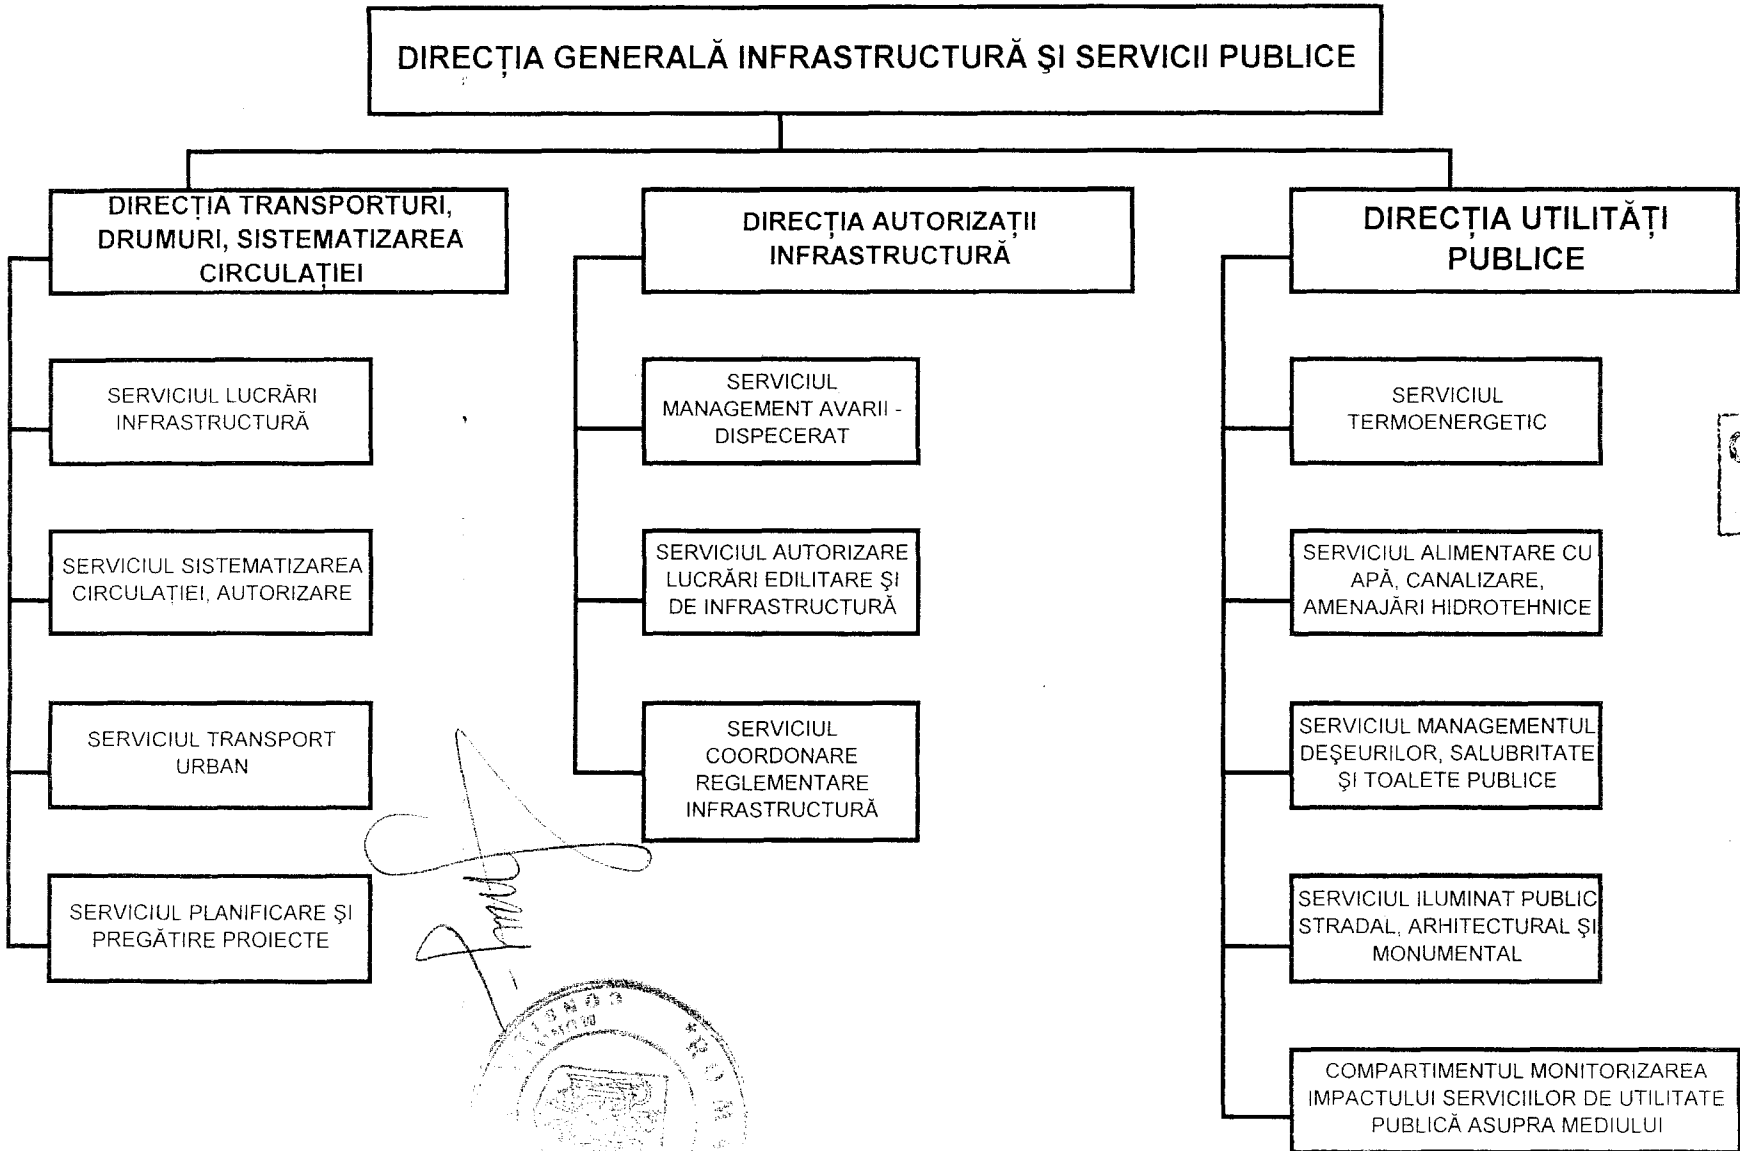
DIRECȚIA GENERALĂ INFRASTRUCTURĂ ŞI SERVICII PUBLICE

DIRECȚIA TRANSPORTURI, DRUMURI, SISTEMATIZAREA CIRCULAȚIEI

SERVICIUL LUCRĂRI INFRASTRUCTURĂ

SERVICIUL SISTEMATIZAREA CIRCULAȚIEI, AUTORIZARE

SERVICIUL TRANSPORT URBAN

SERVICIUL PLANIFICARE ŞI PREGĂTIRE PROIECTE

DIRECȚIA AUTORIZAȚII INFRASTRUCTURĂ

SERVICIUL MANAGEMENT AVARII - DISPECERAT

SERVICIUL AUTORIZARE LUCRĂRI EDILITARE ŞI DE INFRASTRUCTURĂ

SERVICIUL COORDONARE REGLEMENTARE INFRASTRUCTURĂ

DIRECȚIA UTILITĂȚI PUBLICE

SERVICIUL TERMOENERGETIC

SERVICIUL ALIMENTARE CU APĂ, CANALIZARE, AMENAJĂRI HIDROTEHNICE

SERVICIUL MANAGEMENTUL DEŞEURILOR, SALUBRITATE ŞI TOALETE PUBLICE

SERVICIUL ILUMINAT PUBLIC STRADAL, ARHITECTURAL ŞI MONUMENTAL

COMPARTIMENTUL MONITORIZAREA IMPACTULUI SERVICIILOR DE UTILITATE PUBLICĂ ASUPRA MEDIULUI